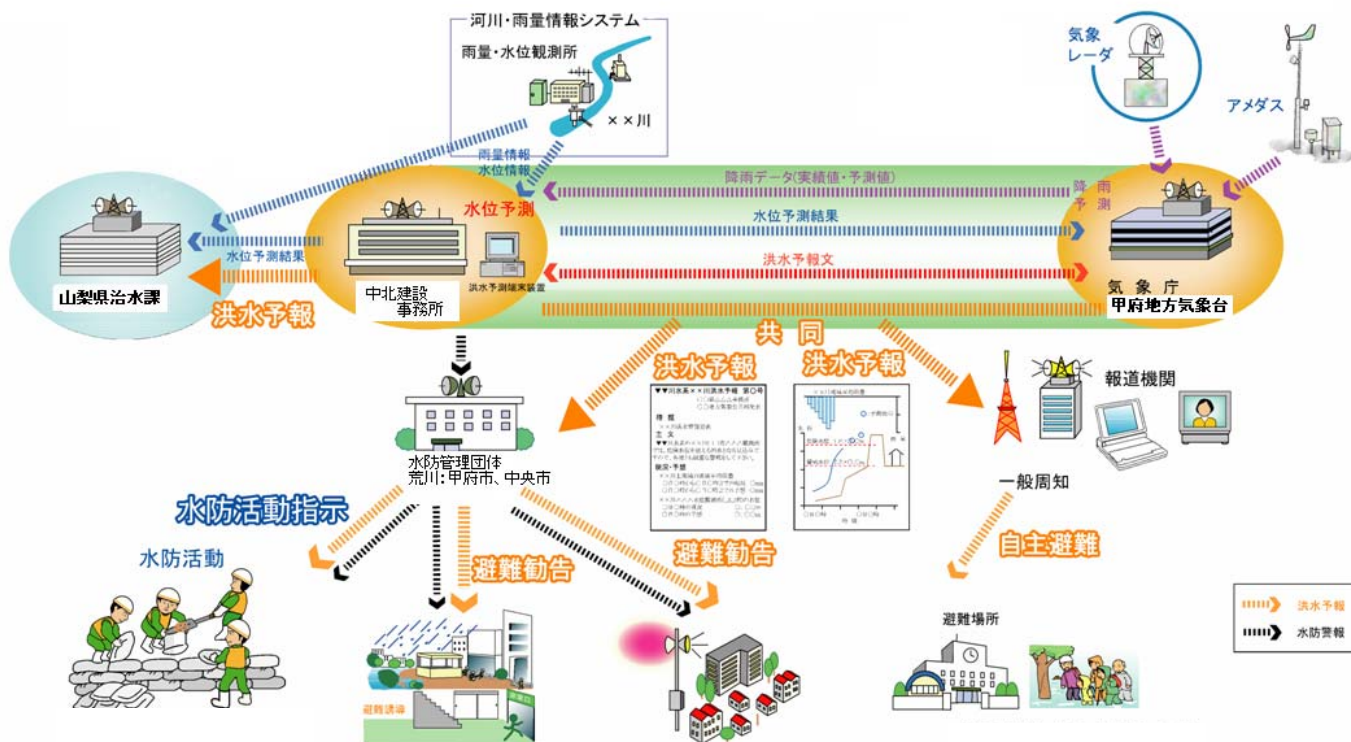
河川・雨量情報システム

雨量・水位観測所

××川

気象レーダ

アメダス

雨量情報
水位情報

降雨データ(実績値・予測値)

降雨予測

水位予測

水位予測結果

水位予測結果

洪水予報文

山梨県治水課

中北建設事務所

洪水予測端末装置

気象庁
甲府地方気象台

洪水予報

共同

洪水予報

洪水予報

報道機関

水防管理団体
荒川:甲府市、中央市

一般周知

水防活動指示

水防活動

避難勧告

避難勧告

自主避難

避難場所

避難誘導

洪水予報

水防警報